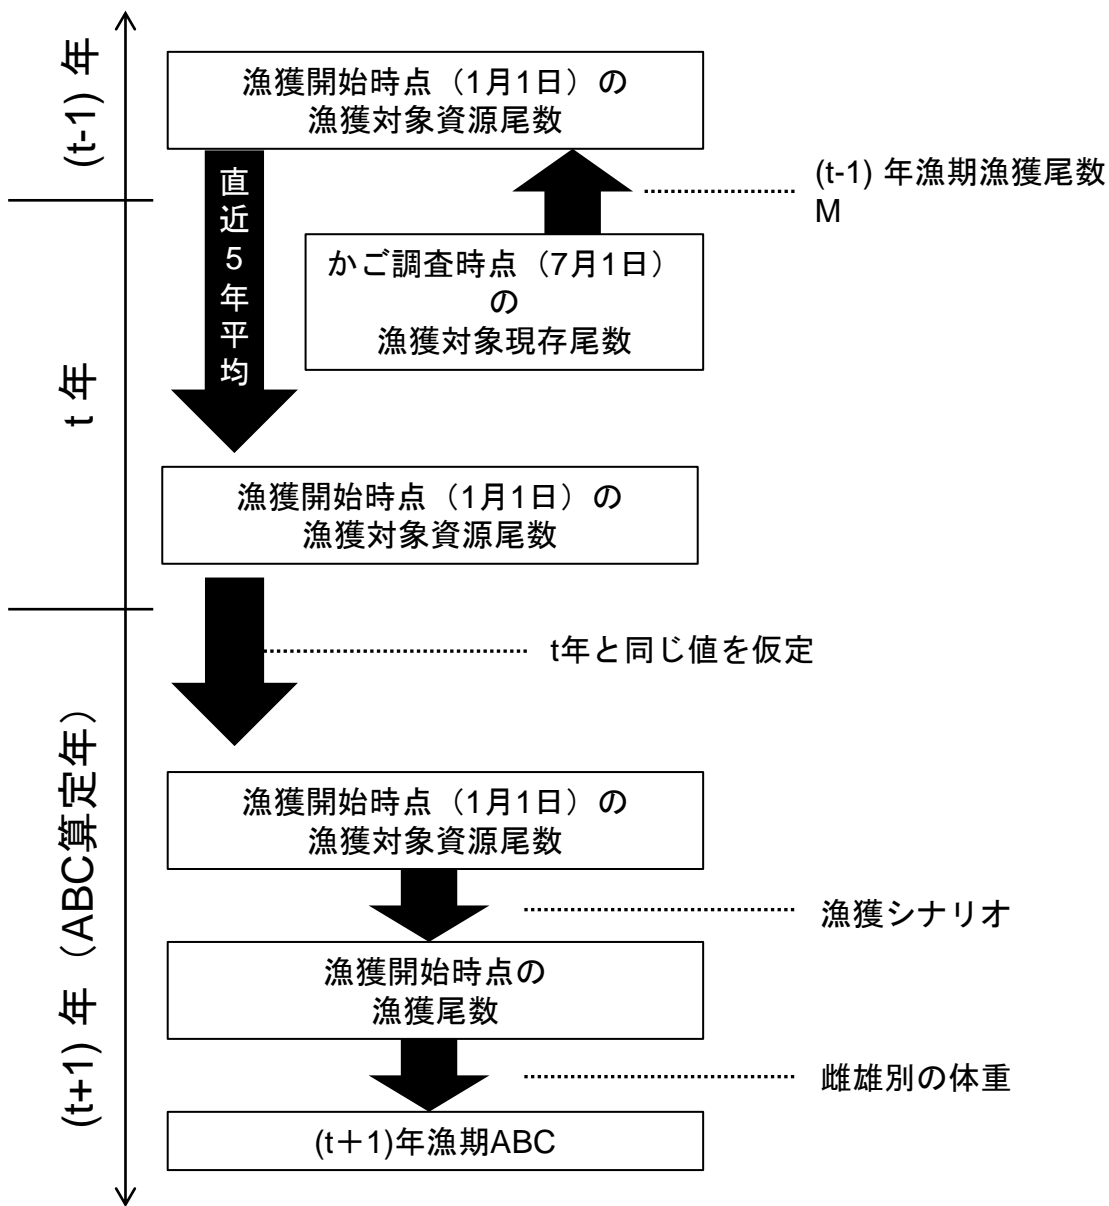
(t-1) 年

漁獲開始時点（1月1日）の
漁獲対象資源尾数

(t-1) 年漁期漁獲尾数
M

直近5年平均

かご調査時点（7月1日）
の
漁獲対象現存尾数

t 年

漁獲開始時点（1月1日）の
漁獲対象資源尾数

t年と同じ値を仮定

(t+1) 年（ABC算定年）

漁獲開始時点（1月1日）の
漁獲対象資源尾数

漁獲シナリオ

漁獲開始時点の
漁獲尾数

雌雄別の体重

(t＋1)年漁期ABC